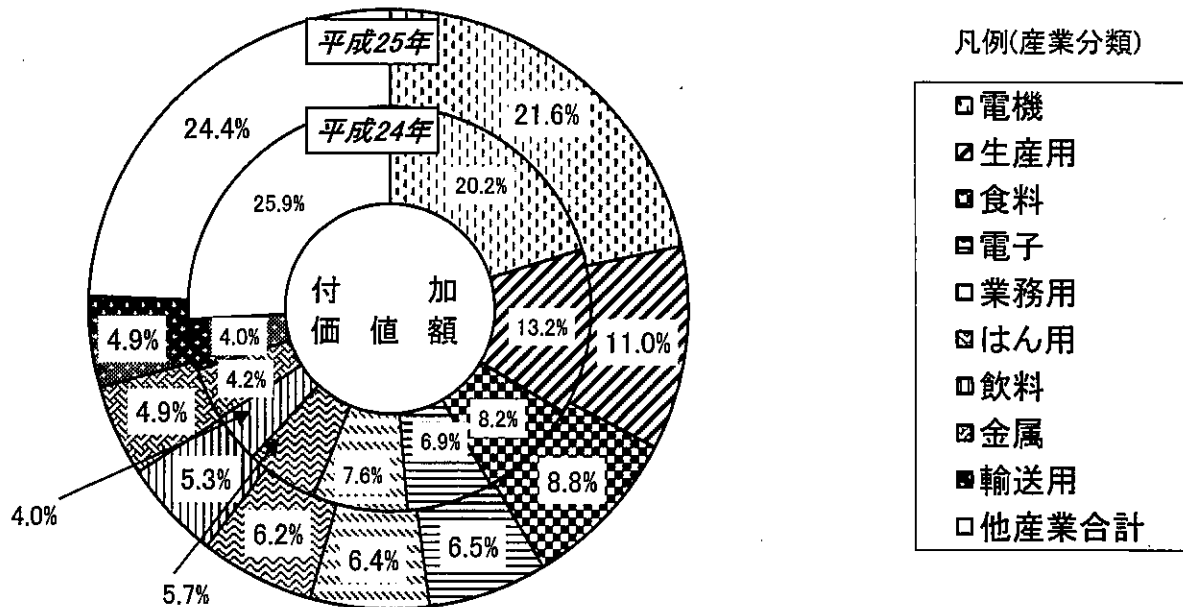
平成25年
平成24年
21.6%
20.2%
24.4%
25.9%
付 加 価 値 額
13.2%
11.0%
8.2%
8.8%
6.9%
6.5%
7.6%
6.4%
6.2%
5.3%
4.9%
4.9%
4.0%
4.2%
4.0%
5.7%

凡例(産業分類)
電機
生産用
食料
電子
業務用
はん用
飲料
金属
輸送用
他産業合計